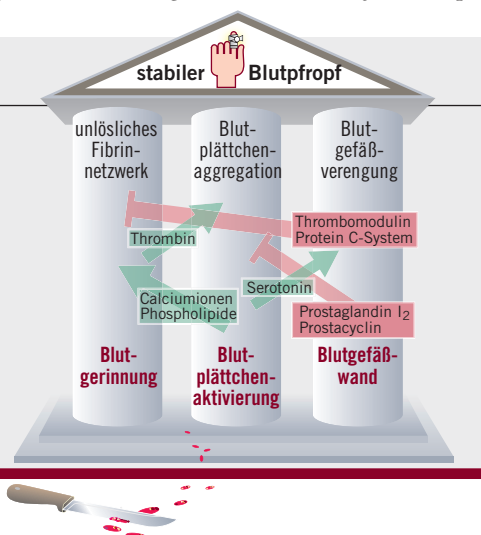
stabiler Blutpfropf

unlösliches Fibrinnetzwerk

Blutplättchenaggregation

Blutgefäßverengung

Thrombin

Thrombomodulin Protein C-System

Serotonin

Calciumionen Phospholipide

Prostaglandin $I_2$ Prostacyclin

Blutgerinnung

Blutplättchenaktivierung

Blutgefäßwand